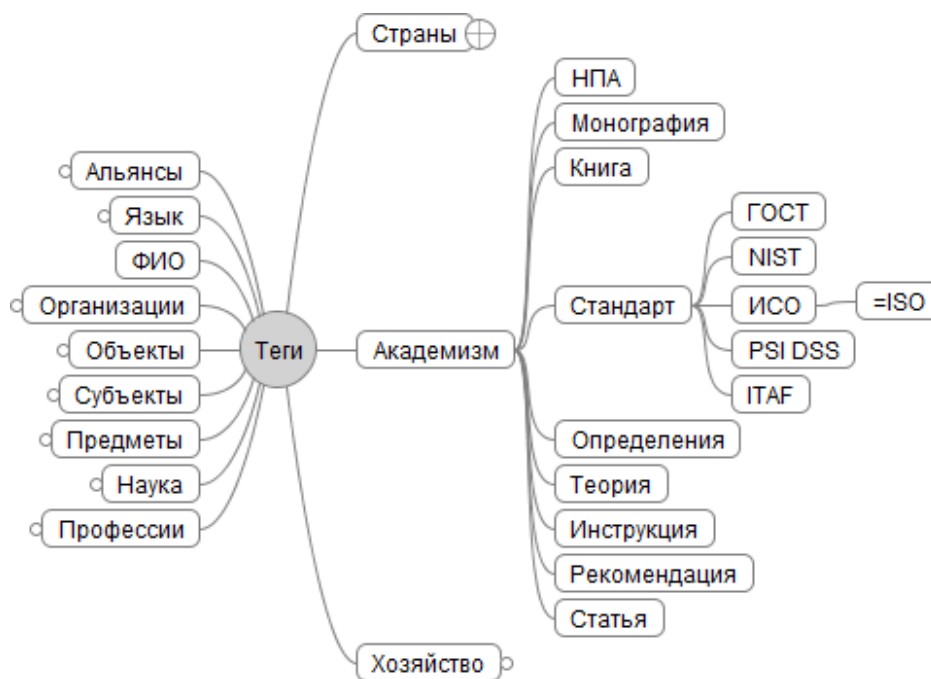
Страны

Альянсы
Язык
ФИО
Организации
Объекты
Субъекты
Предметы
Наука
Профессии

Теги

Академизм

НПА
Монография
Книга
Стандарт
ГОСТ
NIST
ИСО
=ISO
PSI DSS
ITAF
Определения
Теория
Инструкция
Рекомендация
Статья

Хозяйство